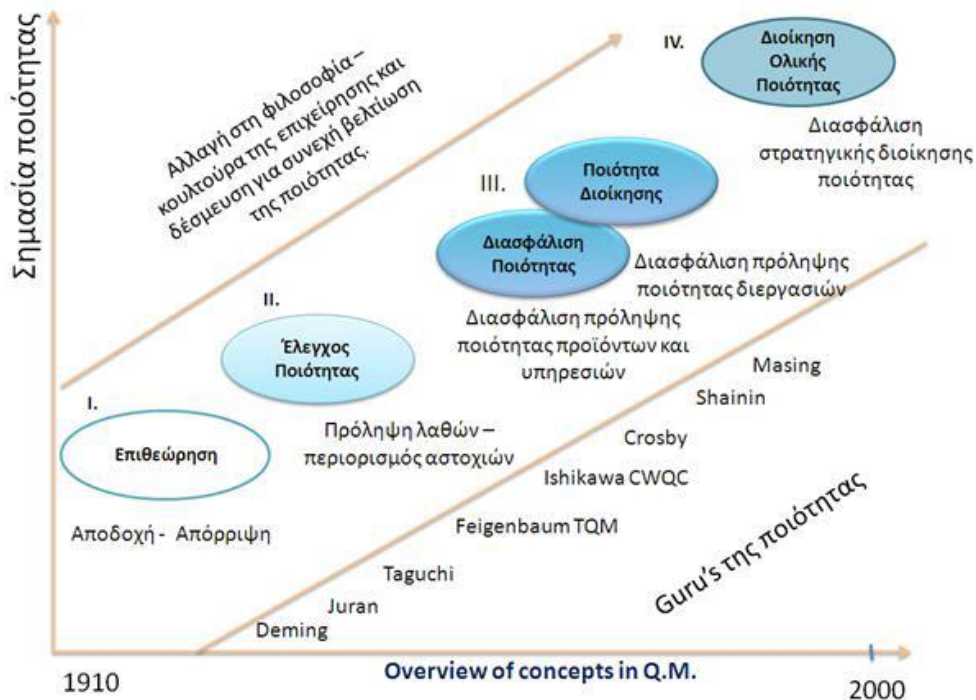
Σημασία ποιότητας

Αλλαγή στη φιλοσοφία – κουλτούρα της επιχείρησης και δέσμευση για συνεχή βελτίωση της ποιότητας.

IV. Διοίκηση Ολικής Ποιότητας

Διασφάλιση στρατηγικής διοίκησης ποιότητας

III. Ποιότητα Διοίκησης

Διασφάλιση Ποιότητας

Διασφάλιση πρόληψης ποιότητας διεργασιών

II. Έλεγχος Ποιότητας

Διασφάλιση πρόληψης ποιότητας προϊόντων και υπηρεσιών

I. Επιθεώρηση

Πρόληψη λαθών – περιορισμός αστοχιών

Αποδοχή - Απόρριψη

Masing
Shainin
Crosby
Ishikawa CWQC
Feigenbaum TQM
Taguchi
Juran
Deming

Guru's της ποιότητας

1910
Overview of concepts in Q.M.
2000